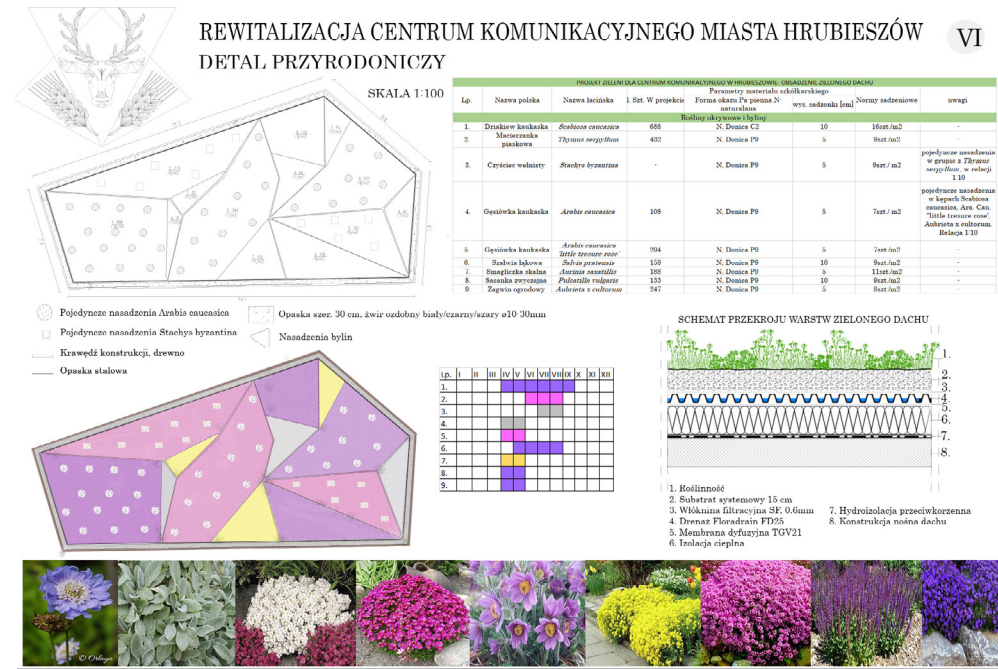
REWITALIZACJA CENTRUM KOMUNIKACYJNEGO MIASTA HRUBIESZÓW

VI

DETAL PRZYRODONICZY

SKALA 1:100

PROJEKT ZIELENI DLA CENTRUM KOMUNIKACYJNEGO W HRUBIESZOWIE- OBSADZENIE ZIELONEGO DACHU

| Lp. | Nazwa polska | Nazwa łacińska | l. Szt. W projekcie | Parametry materiału szkółkarskiego Forma okazu Pa'pienna N-naturalna | wys. sadzonki [cm] | Normy sadzeniowe | uwagi |
|---|---|---|---|---|---|---|---|
| Rośliny okrywowe i byliny | | | | | | | |
| 1. | Driakiew kaukaska | *Scabiosa caucasica* | 688 | N, Donica C2 | 10 | 16szt./m2 | - |
| 2. | Macierzanka piaskowa | *Thymus serpyllum* | 432 | N, Donica P9 | 5 | 9szt./m2 | - |
| 3. | Czyściec wełnisty | *Stachys byzantina* | - | N, Donica P9 | 5 | 9szt./m2 | pojedyncze nasadzenia w grupie z *Thymus serpyllum*, w relacji 1:10 |
| 4. | Gęsiówka kaukaska | *Arabis caucasica* | 108 | N, Donica P9 | 5 | 7szt./m2 | pojedyncze nasadzenia w kępach Scabiosa caucasica, Ara. Cau. "little tresure rose', Aubrieta x cultorum. Relacja 1:10 |
| 5. | Gęsiówka kaukaska | *Arabis caucasica 'little tresure rose'* | 294 | N, Donica P9 | 5 | 7szt./m2 | - |
| 6. | Szałwia łąkowa | *Salvia pratensis* | 158 | N, Donica P9 | 10 | 9szt./m2 | - |
| 7. | Smagliczka skalna | *Aurinia saxatilis* | 188 | N, Donica P9 | 5 | 11szt./m2 | - |
| 8. | Sasanka zwyczajna | *Pulsatilla vulgaris* | 133 | N, Donica P9 | 10 | 9szt./m2 | - |
| 9. | Żagwin ogrodowy | *Aubrieta x cultorum* | 247 | N, Donica P9 | 5 | 8szt./m2 | - |

Pojedyncze nasadzenia Arabis caucasica
Pojedyncze nasadzenia Stachys byzantina
Krawędź konstrukcji, drewno
Opaska stalowa
Opaska szer. 30 cm, żwir ozdobny biały/czarny/szary ø10-30mm
Nasadzenia bylin

| l.p. | I | II | III | IV | V | VI | VII | VIII | IX | X | XI | XII |
|---|---|---|---|---|---|---|---|---|---|---|---|---|
| 1. | | | | | | | | | | | | |
| 2. | | | | | | | | | | | | |
| 3. | | | | | | | | | | | | |
| 4. | | | | | | | | | | | | |
| 5. | | | | | | | | | | | | |
| 6. | | | | | | | | | | | | |
| 7. | | | | | | | | | | | | |
| 8. | | | | | | | | | | | | |
| 9. | | | | | | | | | | | | |

SCHEMAT PRZEKROJU WARSTW ZIELONEGO DACHU

1. 2. 3. 4. 5. 6. 7. 8.

1. Roślinność
2. Substrat systemowy 15 cm
3. Włóknina filtracyjna SF, 0.6mm
4. Drenaż Floradrain FD25
5. Membrana dyfuzyjna TGV21
6. Izolacja cieplna
7. Hydroizolacja przeciwkorzenna
8. Konstrukcja nośna dachu

© Orlaya